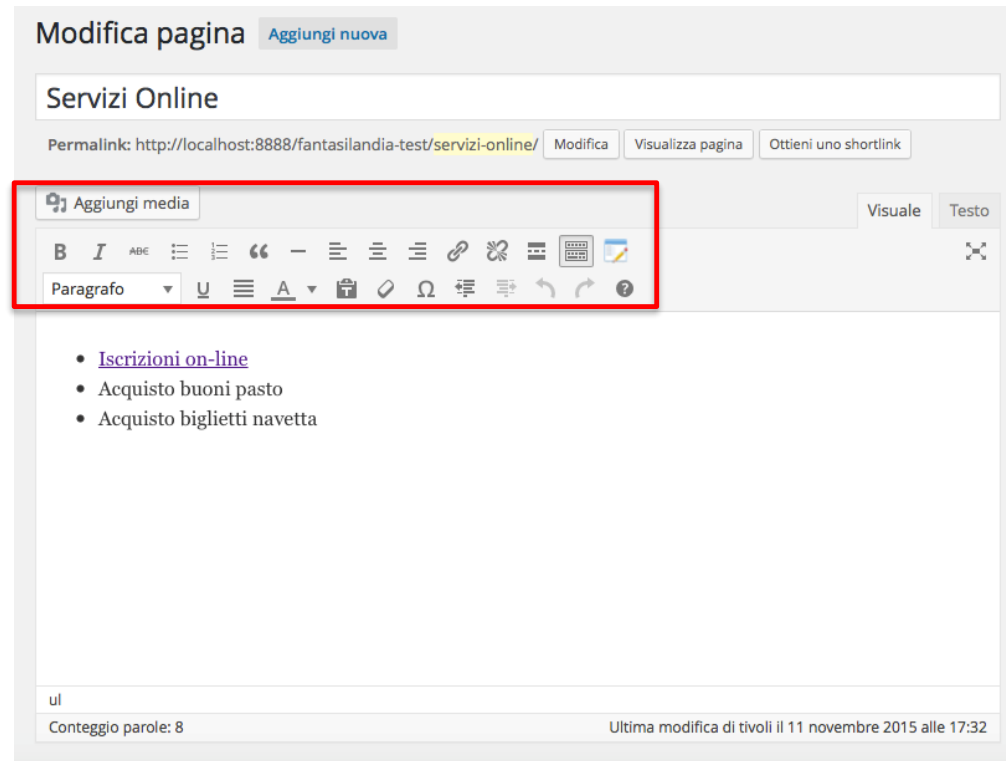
Modifica pagina Aggiungi nuova

Servizi Online

Permalink: http://localhost:8888/fantasilandia-test/servizi-online/ Modifica Visualizza pagina Ottieni uno shortlink

Aggiungi media

Visuale Testo

B I ABC

Paragrafo U A Ω

- Iscrizioni on-line
- Acquisto buoni pasto
- Acquisto biglietti navetta

ul

Conteggio parole: 8

Ultima modifica di tivoli il 11 novembre 2015 alle 17:32